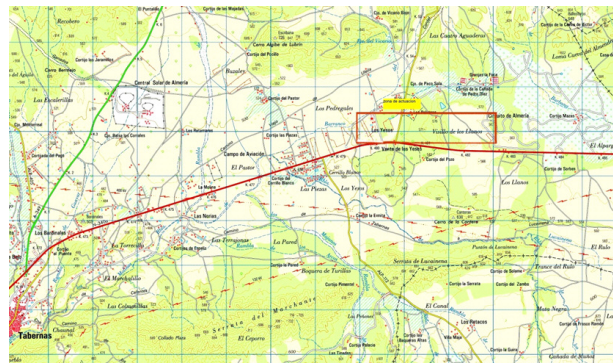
El Portaillo
Recodero
Co. de Vicente Mejías
Cortijo de los Mojadas
Las Cuatro Aguaderas
Cortijo de la Cañada de Rambla
Cerro Aljibe de Lobrín
Cortijo del Picillo
Cortijo del Pastor
Cerro Barrileras
Cortijo de los Jaramillos
Las Escobetillas
Central Solar de Almería
Buzales
Los Poloregales
zona de actuación
Co. de Paco Soto
Cortijo de la Cañada de Pedro Díaz
Cortijo Almería
Cortijo Mesas
Las Hoyas
Los Yesos
Venta de los Yesos
Vaidina de los Llanos
Cortijo del Pozo
Los Llanos
Campos de Aviación
El Pastor
Cortijo del Cerrillo Blanco
Las Pozas
Los Yesos
Cerrillo Blanco
Los Nerias
La Mejica
Los Bardinales
Las Torrecillas
Las Terreguanas
La Pared
Serrata de Lucainena
Cortijo de Solano
Tranco del Rulo
El Rulo
Boquero de Turillas
El Marchantillo
Las Columnillas
Cortijo de Sarracia
El Canal
Cortijo de Zambo
Mesa Negra
Serrata del Marchante
Las Palomas
Cortijo de Palomas
El Caparro
Las Cuevas
Tabernas
Chozonal
Collado Plaza
Cortijo de Frasco Ramos
Guiada de Mañas
Cortijo de Sorbas